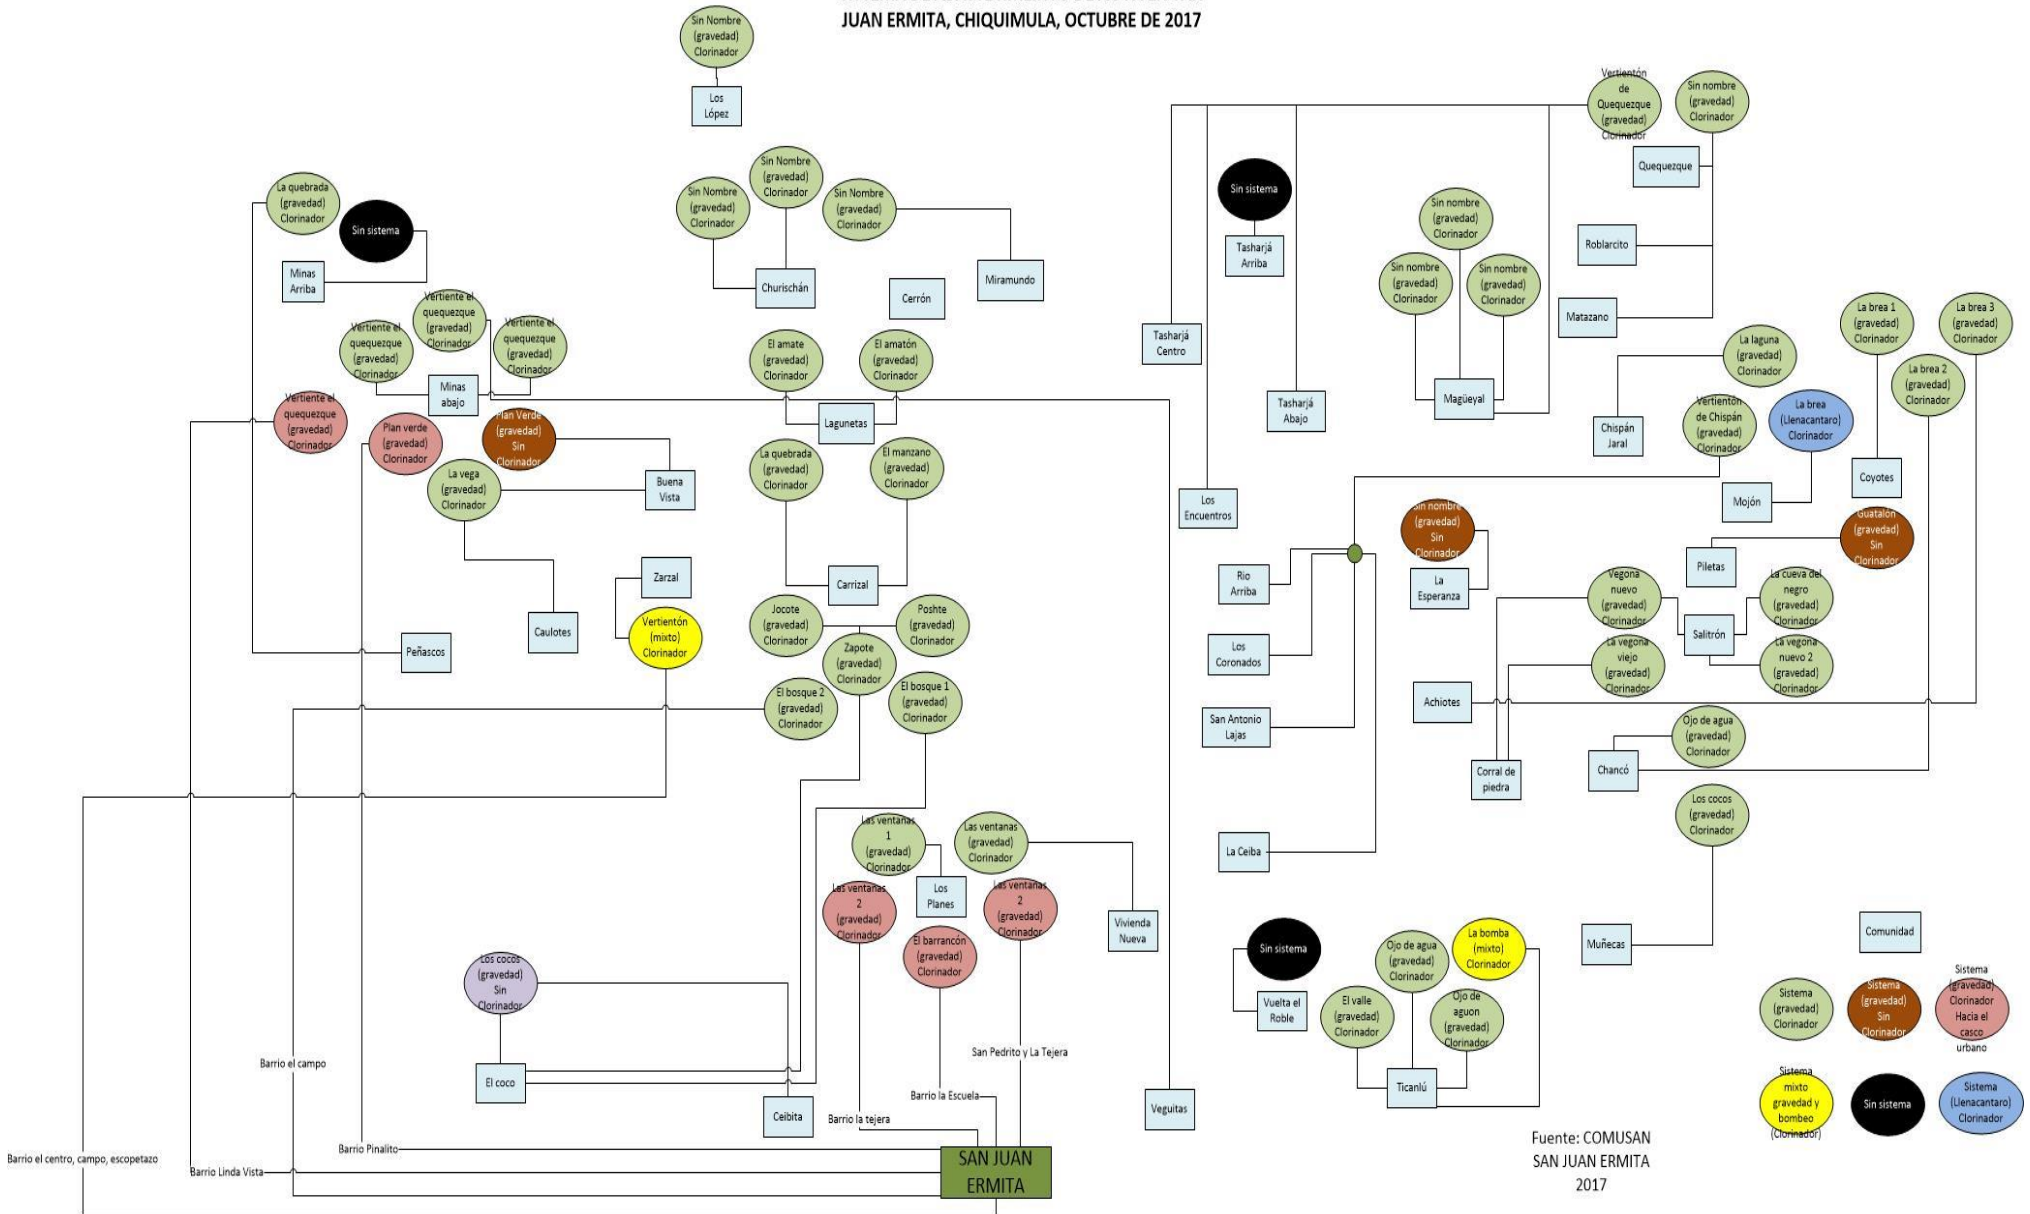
JUAN ERMITA, CHIQUIMULA, OCTUBRE DE 2017

Sin Nombre (gravedad) Clorinador
Los López
Sin Nombre (gravedad) Clorinador
Sin Nombre (gravedad) Clorinador
Sin Nombre (gravedad) Clorinador
Churischán
Miramundo
Cerrón
La quebrada (gravedad) Clorinador
Sin sistema
Minas Arriba
Vertiente el quequezque (gravedad) Clorinador
Vertiente el quequezque (gravedad) Clorinador
Vertiente el quequezque (gravedad) Clorinador
Minas abajo
Vertiente el quequezque (gravedad) Clorinador
Plan verde (gravedad) Clorinador
Plan Verde (gravedad) Sin Clorinador
Buena Vista
La vega (gravedad) Clorinador
Caulotes
Peñascos
Zarzal
Vertientón (mixto) Clorinador
El amate (gravedad) Clorinador
El amatón (gravedad) Clorinador
Lagunetas
La quebrada (gravedad) Clorinador
El manzano (gravedad) Clorinador
Carrizal
Jocote (gravedad) Clorinador
Poshte (gravedad) Clorinador
Zapote (gravedad) Clorinador
El bosque 2 (gravedad) Clorinador
El bosque 1 (gravedad) Clorinador
Las ventanas 1 (gravedad) Clorinador
Las ventanas (gravedad) Clorinador
Los Planes
Las ventanas 2 (gravedad) Clorinador
Las ventanas 2 (gravedad) Clorinador
El barrancón (gravedad) Clorinador
Vivienda Nueva
Los cocos (gravedad) Sin Clorinador
El coco
Ceibita
Veguitas
Barrio el campo
Barrio la tejera
Barrio la Escuela
San Pedrito y La Tejera
Barrio Pinalito
Barrio el centro, campo, escopetazo
Barrio Linda Vista
SAN JUAN ERMITA
Vertientón de Quequezque (gravedad) Clorinador
Sin nombre (gravedad) Clorinador
Quequezque
Roblarcito
Matazano
Sin sistema
Tasharjá Arriba
Tasharjá Centro
Tasharjá Abajo
Sin nombre (gravedad) Clorinador
Sin nombre (gravedad) Clorinador
Sin nombre (gravedad) Clorinador
Magüeyal
La laguna (gravedad) Clorinador
Chispán Jaral
Vertientón de Chispán (gravedad) Clorinador
La brea (Llenacantaro) Clorinador
Mojón
La brea 1 (gravedad) Clorinador
La brea 3 (gravedad) Clorinador
La brea 2 (gravedad) Clorinador
Coyotes
Los Encuentros
Sin nombre (gravedad) Sin Clorinador
La Esperanza
Guatalón (gravedad) Sin Clorinador
Piletas
Rio Arriba
Los Coronados
San Antonio Lajas
Vegona nuevo (gravedad) Clorinador
Salitrón
La cueva del negro (gravedad) Clorinador
La vegona viejo (gravedad) Clorinador
La vegona nuevo 2 (gravedad) Clorinador
Achiotes
Corral de piedra
Ojo de agua (gravedad) Clorinador
Chancó
La Ceiba
Los cocos (gravedad) Clorinador
Muñecas
Sin sistema
Vuelta el Roble
Ojo de agua (gravedad) Clorinador
La bomba (mixto) Clorinador
El valle (gravedad) Clorinador
Ojo de aguon (gravedad) Clorinador
Ticanlú
Comunidad
Sistema (gravedad) Clorinador
Sistema (gravedad) Sin Clorinador
Sistema (gravedad) Clorinador Hacia el casco urbano
Sistema mixto gravedad y bombeo (Clorinador)
Sin sistema
Sistema (Llenacantaro) Clorinador
Fuente: COMUSAN SAN JUAN ERMITA 2017